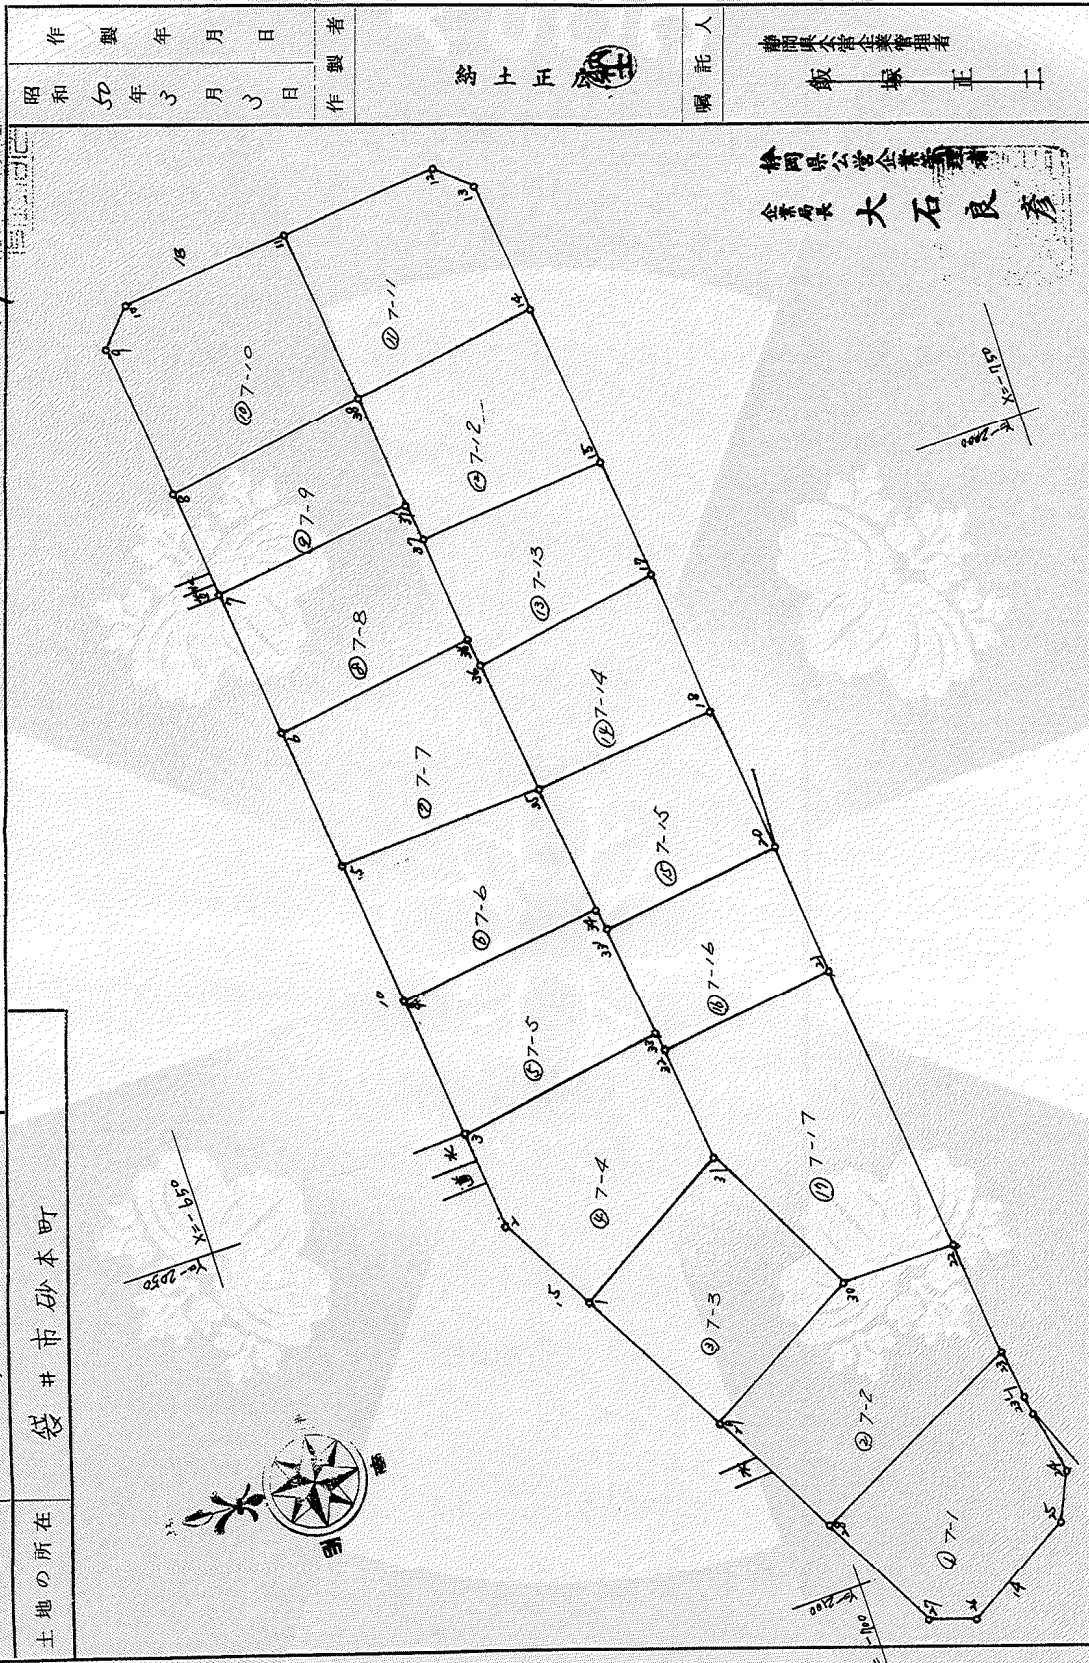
作製年月日
昭和50年3月3日

作製者
鈴土正

嘱託人
静岡県公営企業管理者
飯塚正二

静岡県公営企業管理者
企業局長 大石良斉

土地の所在
袋井市砂本町

①7-1
②7-2
③7-3
④7-4
⑤7-5
⑥7-6
⑦7-7
⑧7-8
⑨7-9
⑩7-10
⑪7-11
⑫7-12
⑬7-13
⑭7-14
⑮7-15
⑯7-16
⑰7-17

X=-650
Y=-2060
X=-750
Y=-2080
Y=-2080
X=-700

道水
道水
水

北
南